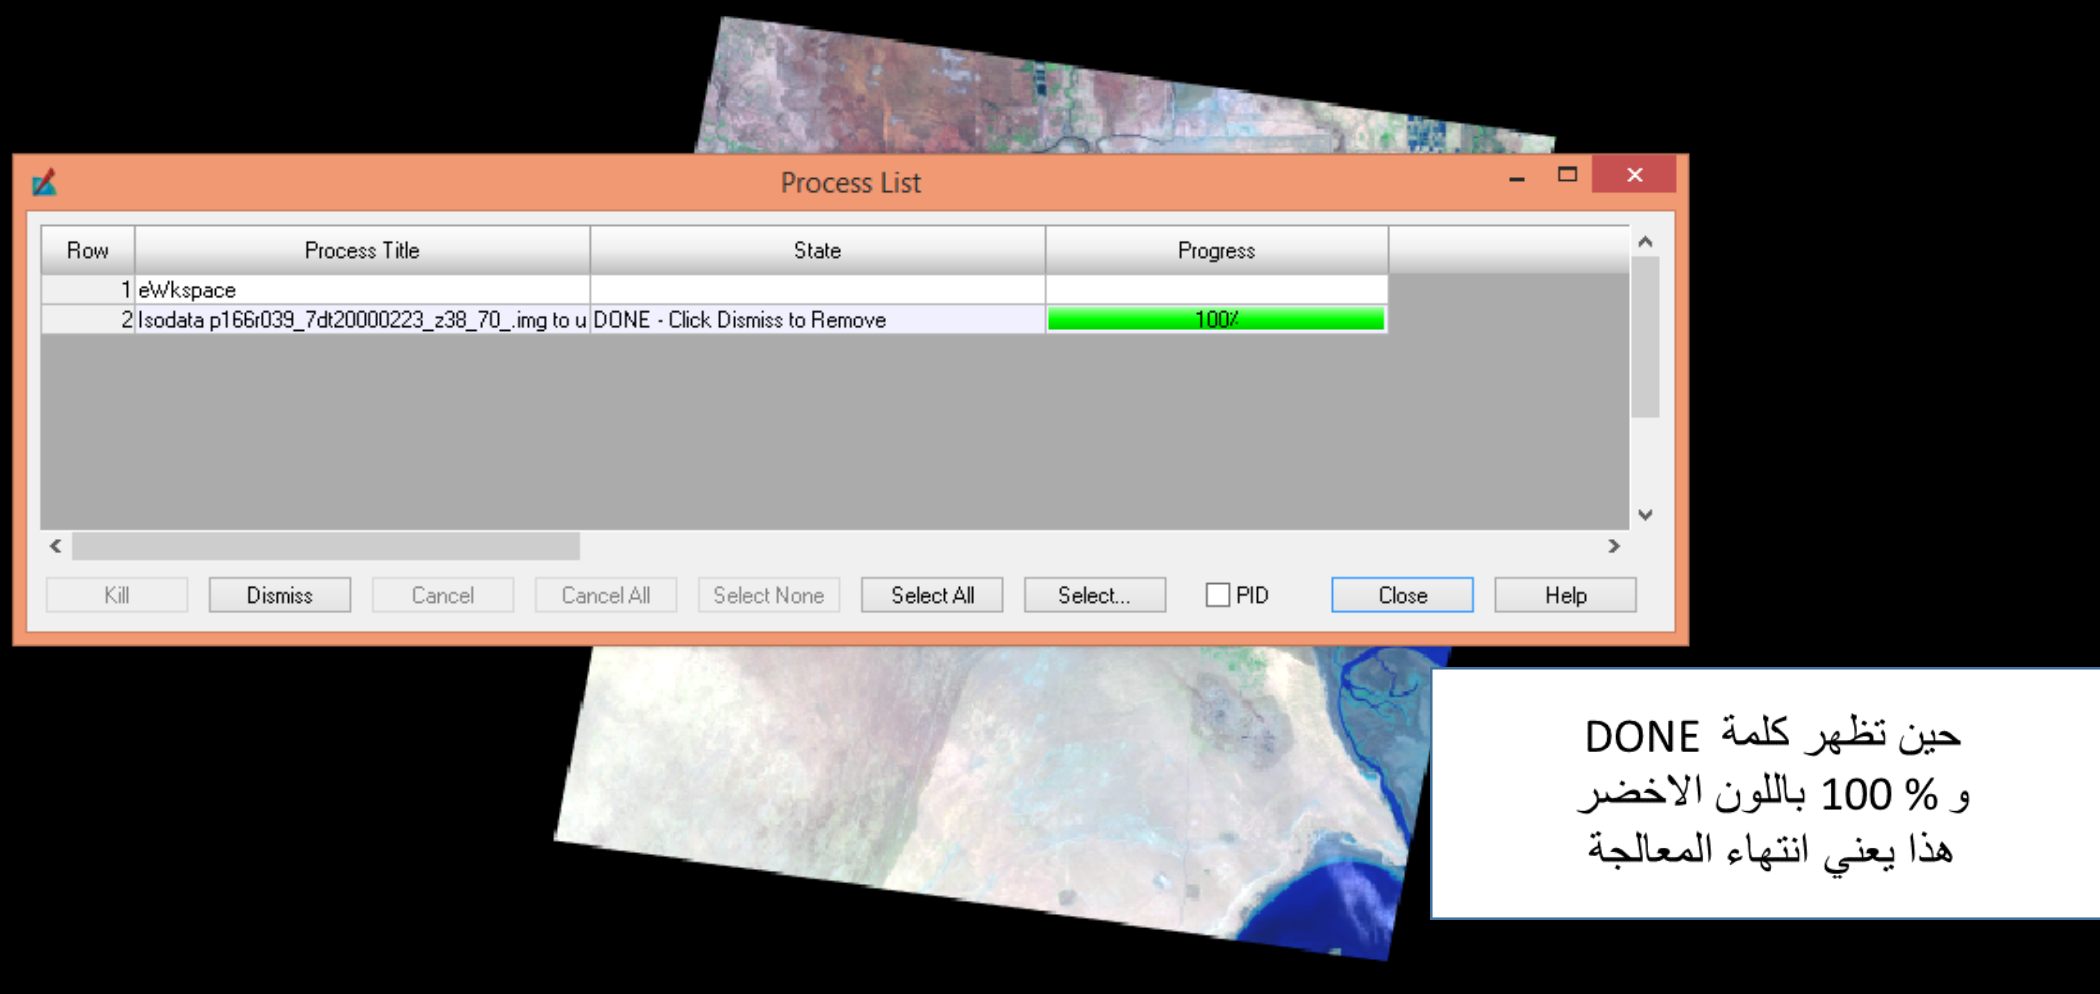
Process List

| Row | Process Title | State | Progress |
|---|---|---|---|
| 1 | eWkspace | | |
| 2 | Isodata p166r039_7dt20000223_z38_70_.img to u | DONE - Click Dismiss to Remove | 100% |

Kill Dismiss Cancel Cancel All Select None Select All Select... PID Close Help

حين تظهر كلمة DONE
و % 100 باللون الاخضر
هذا يعني انتهاء المعالجة